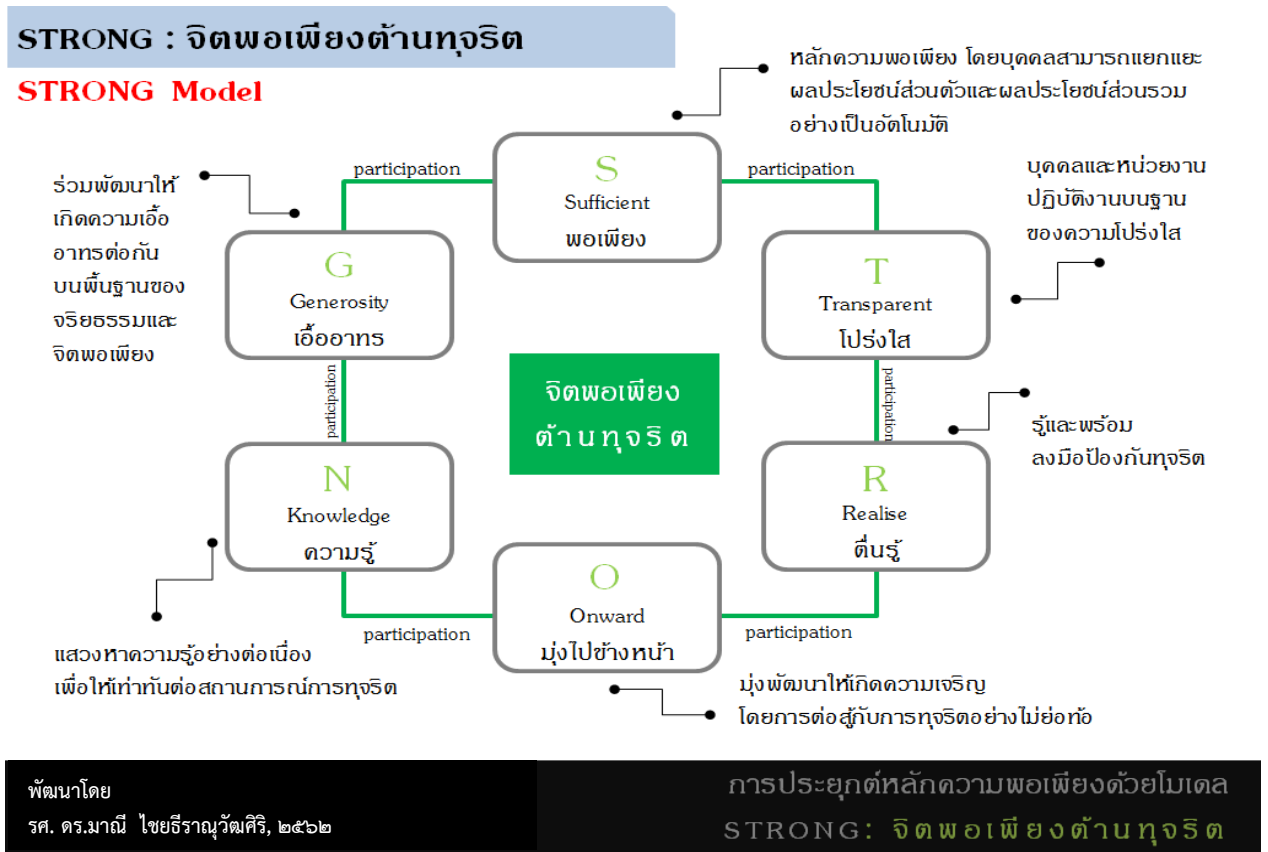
STRONG : จิตพอเพียงต้านทุจริต

STRONG Model

หลักความพอเพียง โดยบุคคลสามารถแยกแยะผลประโยชน์ส่วนตัวและผลประโยชน์ส่วนรวมอย่างเป็นอัตโนมัติ

ร่วมพัฒนาให้เกิดความเอื้ออาทรต่อกันบนพื้นฐานของจริยธรรมและจิตพอเพียง

participation

S
Sufficient
พอเพียง

participation

บุคคลและหน่วยงานปฏิบัติงานบนฐานของความโปร่งใส

G
Generosity
เอื้ออาทร

T
Transparent
โปร่งใส

participation

จิตพอเพียงต้านทุจริต

participation

รู้และพร้อมลงมือป้องกันทุจริต

N
Knowledge
ความรู้

R
Realise
ตื่นรู้

O
Onward
มุ่งไปข้างหน้า

participation

participation

แสวงหาความรู้อย่างต่อเนื่องเพื่อให้เท่าทันต่อสถานการณ์การทุจริต

มุ่งพัฒนาให้เกิดความเจริญโดยการต่อสู้กับการทุจริตอย่างไม่ย่อท้อ

พัฒนาโดย
รศ. ดร.มาณี ไชยธีรานุวัฒศิริ, ๒๕๖๒

การประยุกต์หลักความพอเพียงด้วยโมเดล
STRONG: จิตพอเพียงต้านทุจริต